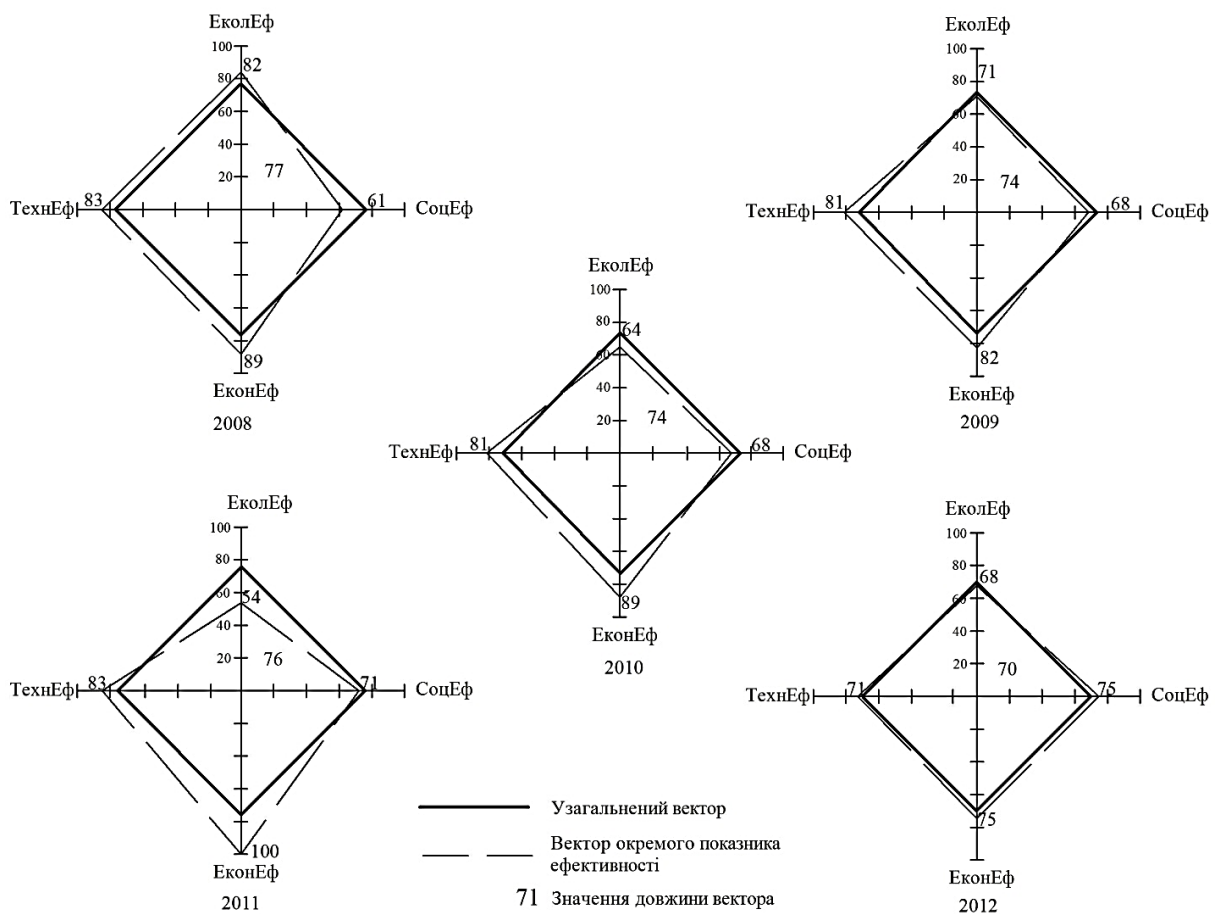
ЕколЕф
100
80
82
60
40
20
77
ТехнЕф
83
61
СоцЕф
89
ЕконЕф
2008

ЕколЕф
100
80
71
60
40
20
74
ТехнЕф
81
68
СоцЕф
82
ЕконЕф
2009

ЕколЕф
100
80
64
60
40
20
74
ТехнЕф
81
68
СоцЕф
89
ЕконЕф
2010

ЕколЕф
100
80
60
54
40
20
76
ТехнЕф
83
71
СоцЕф
100
ЕконЕф
2011

ЕколЕф
100
80
68
60
40
20
70
ТехнЕф
71
75
СоцЕф
75
ЕконЕф
2012

Узагальнений вектор
Вектор окремого показника ефективності
71 Значення довжини вектора